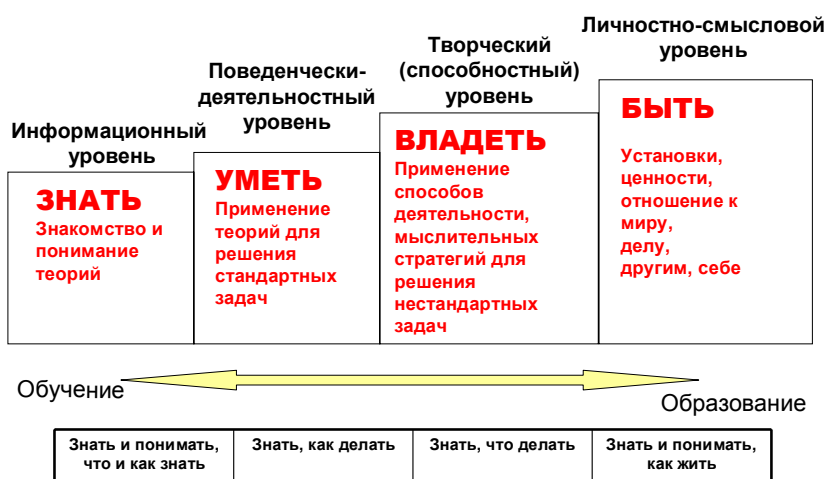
Информационный уровень

ЗНАТЬ
Знакомство и понимание теорий

Поведенчески-деятельностный уровень

УМЕТЬ
Применение теорий для решения стандартных задач

Творческий (способностный) уровень

ВЛАДЕТЬ
Применение способов деятельности, мыслительных стратегий для решения нестандартных задач

Личностно-смысловой уровень

БЫТЬ
Установки, ценности, отношение к миру, делу, другим, себе

Обучение

Образование

| Знать и понимать, что и как знать | Знать, как делать | Знать, что делать | Знать и понимать, как жить |
|---|---|---|---|